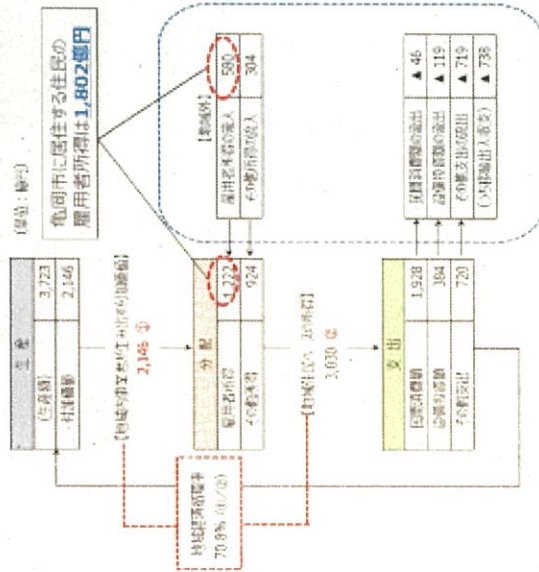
(単位：億円)

亀岡市に居住する住民の雇用者所得は1,802億円

【地域外】
雇用者所得の流入 590
その他所得の流入 304

生産
(生産額) 3,723
付加価値 2,146

【地域の所得（付加価値）の創出額】
2,146 ①

分配
雇用者所得 1,222
その他所得 924

【地域住民の所得】
3,030 ②

支出
民間消費額 1,928
設備投資額 384
その他支出 720

民間消費額の流出 ▲46
設備投資額の流出 ▲119
その他支出の流出 ▲719
(地域外に出る流出分) ▲738

地域経済循環率
70.8% (①／②)